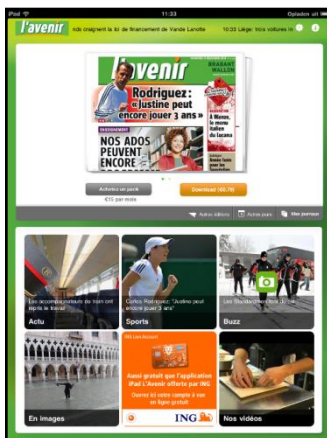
iPad 11:33 Opladen uit

l'avenir ndo craignent la loi de financement de Vande Lanotte 10:33 Liège: trois voitures in

l'avenir BRABANT WALLON

Rodriguez : « Justine peut encore jouer 3 ans »

NOS ADOS PEUVENT ENCORE

A Wavre, le menu italien du Lacana

Achetez un pack €15 par mois

Download (€0,79)

Autres éditions Autres jours Mon journal

Les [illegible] de train ont repris le travail

Actu

Carlos Rodriguez: "Justine peut encore jouer 3 ans"

Sports

Les Stoufzakkers de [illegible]

Buzz

En images

ING Lion Account

Aussi gratuit que l'application iPad L'Avenir offerte par ING

Ouvrez ici votre compte à vue en ligne gratuit

ING

Nos vidéos